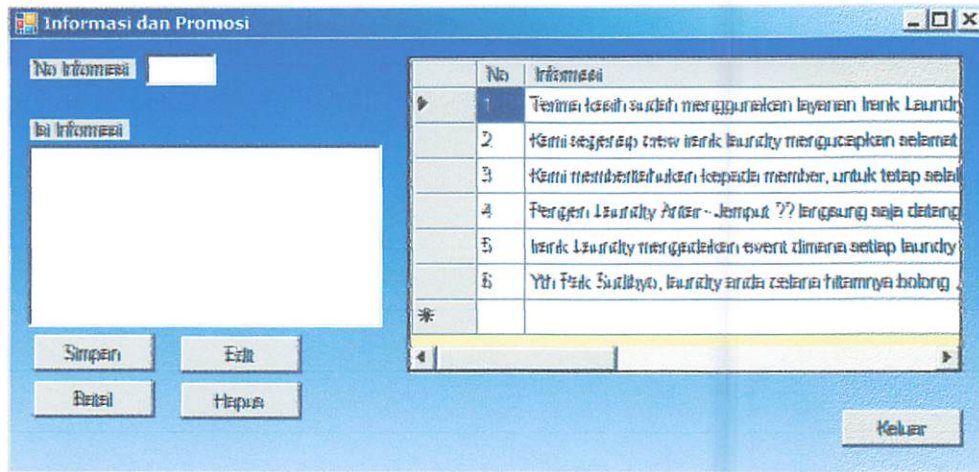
Informasi dan Promosi

No Informasi

Isi Informasi

| | No | Informasi |
|---|---|---|
| ▶ | 1 | Terima kasih sudah menggunakan layanan Irank Laundry |
| | 2 | Kami segenap crew irank laundry mengucapkan selamat |
| | 3 | Kami memberitahukan kepada member, untuk tetap selal |
| | 4 | Pengen Laundry Antar - Jemput ?? langsung saja datang |
| | 5 | Irank Laundry mengadakan event dimana setiap laundry |
| | 6 | Yth Pak Sulityo, laundry anda celana hitamnya bolong |
| * | | |

Simpan
Edit
Batal
Hapus
Keluar